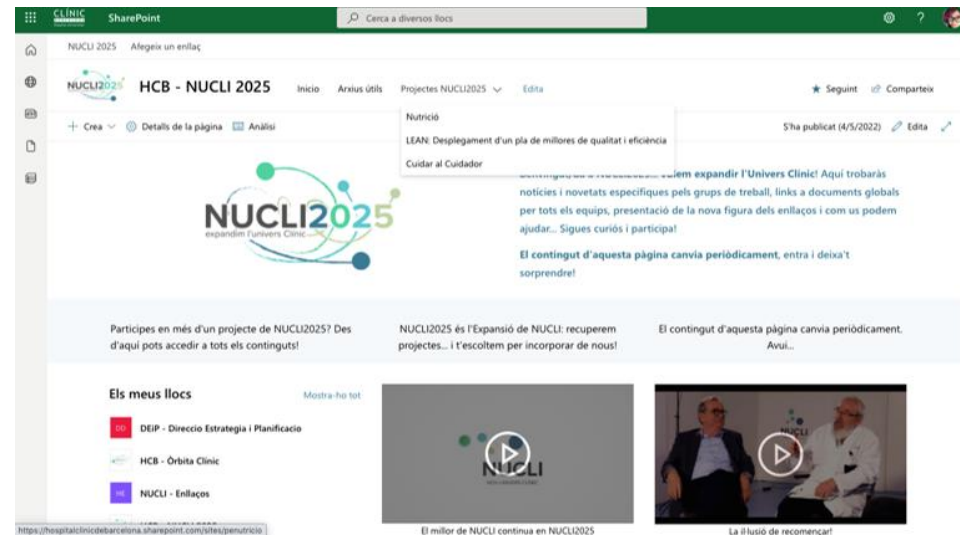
CLÍNIC SharePoint

Cerca a diversos llocs

?

NUCLI 2025 Afegeix un enllaç

NUCLI2025 HCB - NUCLI 2025 Inicio Arxius útils Projectes NUCLI2025 Edita

★ Seguint Comparteix

Nutrició

LEAN: Desplegament d'un pla de millores de qualitat i eficiència

Cuidar al Cuidador

+ Crea Detalls de la pàgina Anàlisi

S'ha publicat (4/5/2022) Edita

NUCLI2025 expandim l'univers Clínic

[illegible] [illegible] volem expandir l'Univers Clínic! Aquí trobaràs notícies i novetats específiques pels grups de treball, links a documents globals per tots els equips, presentació de la nova figura dels enllaços i com us podem ajudar... Sigues curiós i participa!

El contingut d'aquesta pàgina canvia periòdicament, entra i deixa't sorprendre!

Participes en més d'un projecte de NUCLI2025? Des d'aquí pots accedir a tots els continguts!

NUCLI2025 és l'Expansió de NUCLI: recuperem projectes... i t'escoltem per incorporar de nous!

El contingut d'aquesta pàgina canvia periòdicament. Avui...

Els meus llocs

Mostra-ho tot

DD DEiP - Direccio Estrategia i Planificacio

HCB - Òrbita Clínic

NE NUCLI - Enllaços

NUCLI

NUCLI

El millor de NUCLI continua en NUCLI2025

La il·lusió de recomençar!

https://hospitalclinicdebarcelona.sharepoint.com/sites/penutricio